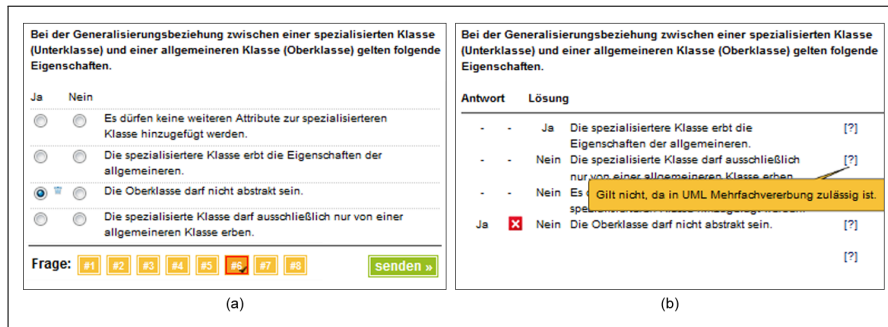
Bei der Generalisierungsbeziehung zwischen einer spezialisierten Klasse (Unterklasse) und einer allgemeineren Klasse (Oberklasse) gelten folgende Eigenschaften.

| Ja | Nein | |
|---|---|---|
| | | Es dürfen keine weiteren Attribute zur spezialisierteren Klasse hinzugefügt werden. |
| | | Die spezialisiertere Klasse erbt die Eigenschaften der allgemeineren. |
| | | Die Oberklasse darf nicht abstrakt sein. |
| | | Die spezialisierte Klasse darf ausschließlich nur von einer allgemeineren Klasse erben. |

Frage: #1 #2 #3 #4 #5 #6 #7 #8 senden »

(a)

Bei der Generalisierungsbeziehung zwischen einer spezialisierten Klasse (Unterklasse) und einer allgemeineren Klasse (Oberklasse) gelten folgende Eigenschaften.

| Antwort | | Lösung | | |
|---|---|---|---|---|
| - | - | Ja | Die spezialisiertere Klasse erbt die Eigenschaften der allgemeineren. | [?] |
| - | - | Nein | Die spezialisierte Klasse darf ausschließlich nur von einer allgemeineren Klasse erben. | [?] |
| - | - | Nein | Es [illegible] spezialisierteren Klasse hinzugefügt werden. | [?] |
| Ja | | Nein | Die Oberklasse darf nicht abstrakt sein. | [?] |

Gilt nicht, da in UML Mehrfachvererbung zulässig ist.

(b)